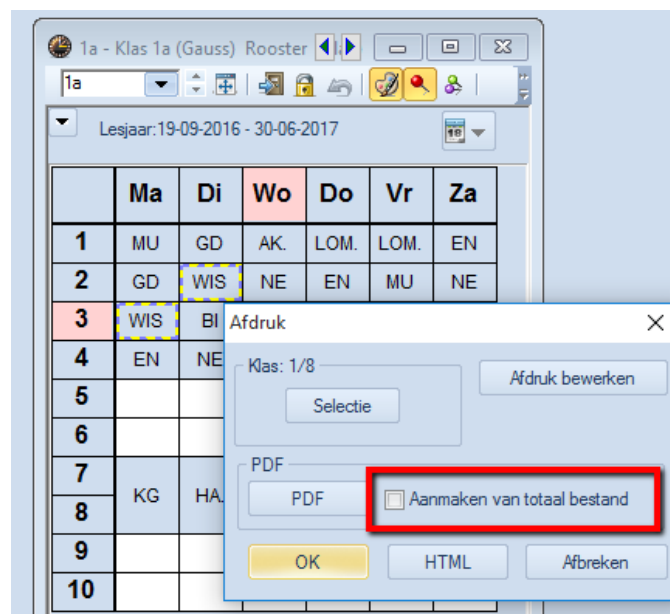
1a - Klas 1a (Gauss) Rooster

1a

Lesjaar:19-09-2016 - 30-06-2017

| | Ma | Di | Wo | Do | Vr | Za |
|---|---|---|---|---|---|---|
| 1 | MU | GD | AK. | LOM. | LOM. | EN |
| 2 | GD | WIS | NE | EN | MU | NE |
| 3 | WIS | BI | | | | |
| 4 | EN | NE | | | | |
| 5 | | | | | | |
| 6 | | | | | | |
| 7 | KG | HA. | | | | |
| 8 | | | | | | |
| 9 | | | | | | |
| 10 | | | | | | |

Afdruk

Klas: 1/8

Selectie

Afdruk bewerken

PDF

PDF

Aanmaken van totaal bestand

OK

HTML

Afbreken